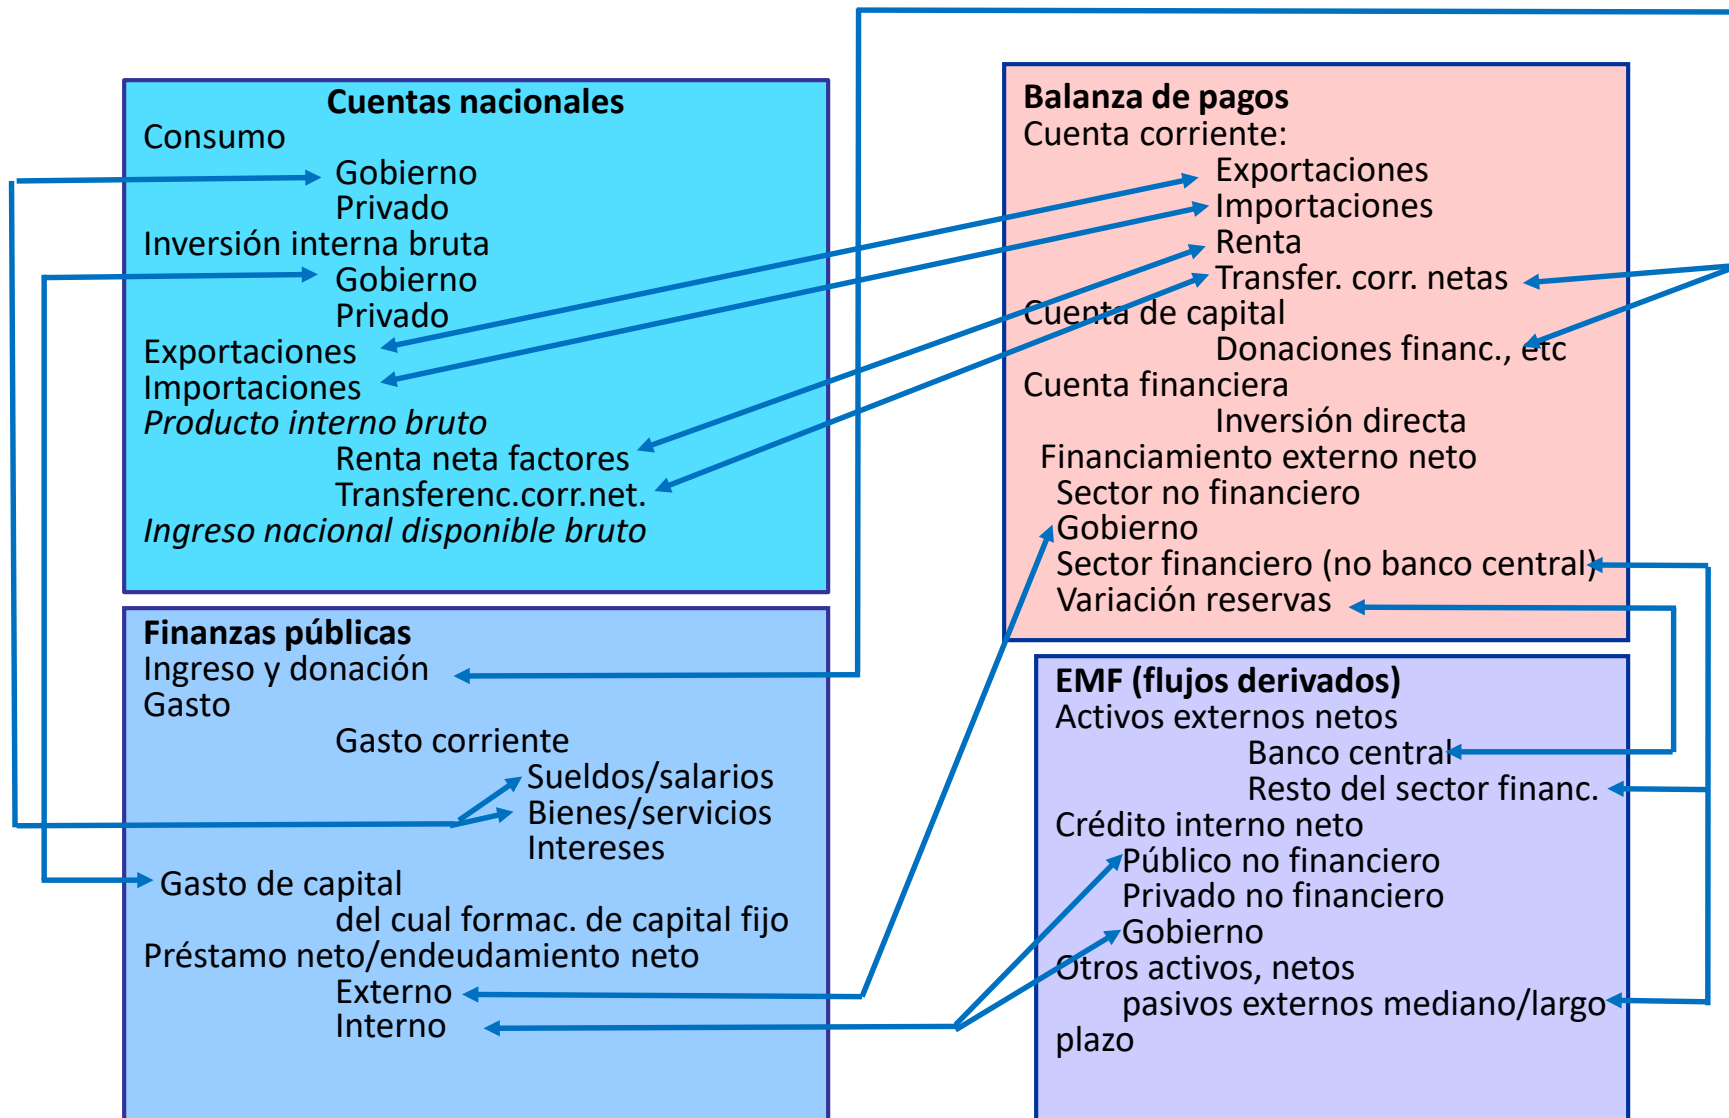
Cuentas nacionales
Consumo
Gobierno
Privado
Inversión interna bruta
Gobierno
Privado
Exportaciones
Importaciones
*Producto interno bruto*
Renta neta factores
Transferenc.corr.net.
*Ingreso nacional disponible bruto*

Finanzas públicas
Ingreso y donación
Gasto
Gasto corriente
Sueldos/salarios
Bienes/servicios
Intereses
Gasto de capital
del cual formac. de capital fijo
Préstamo neto/endeudamiento neto
Externo
Interno

Balanza de pagos
Cuenta corriente:
Exportaciones
Importaciones
Renta
Transfer. corr. netas
Cuenta de capital
Donaciones financ., etc
Cuenta financiera
Inversión directa
Financiamiento externo neto
Sector no financiero
Gobierno
Sector financiero (no banco central)
Variación reservas

EMF (flujos derivados)
Activos externos netos
Banco central
Resto del sector financ.
Crédito interno neto
Público no financiero
Privado no financiero
Gobierno
Otros activos, netos
pasivos externos mediano/largo plazo